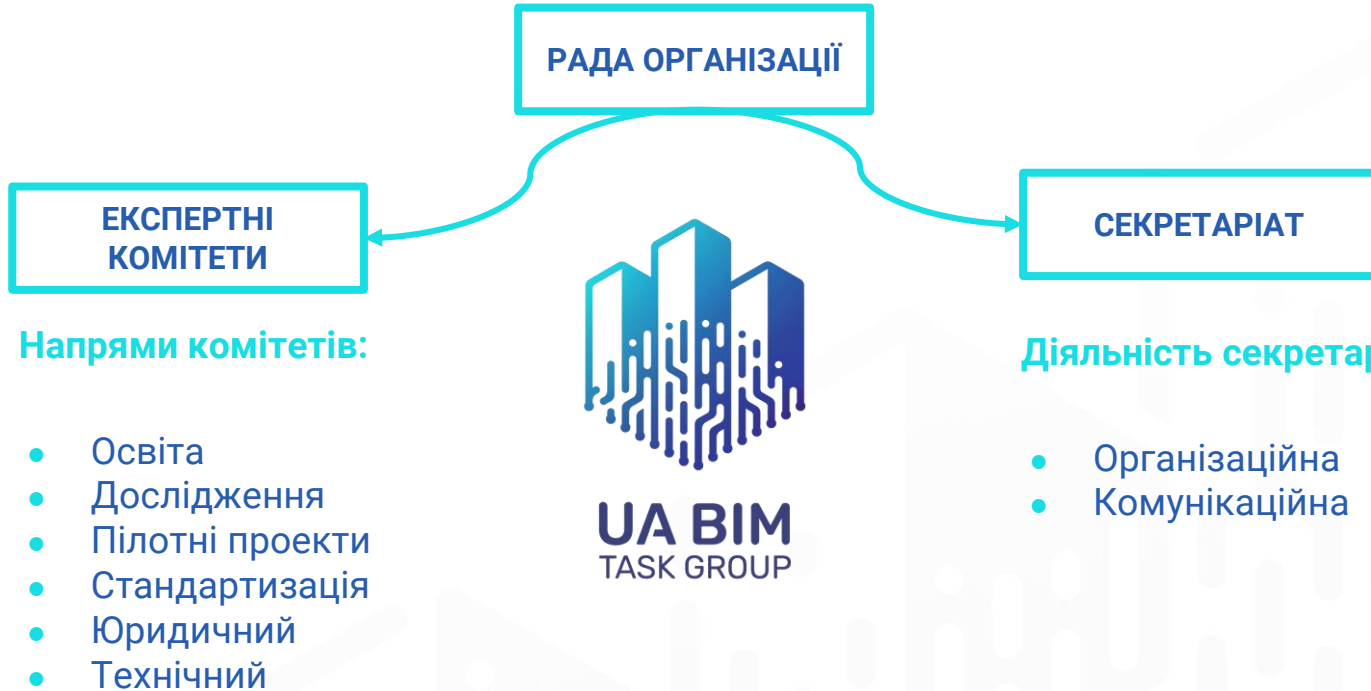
РАДА ОРГАНІЗАЦІЇ

ЕКСПЕРТНІ КОМІТЕТИ

СЕКРЕТАРІАТ

Напрями комітетів:

- Освіта
- Дослідження
- Пілотні проекти
- Стандартизація
- Юридичний
- Технічний

UA BIM
TASK GROUP

Діяльність секретар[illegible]

- Організаційна
- Комунікаційна